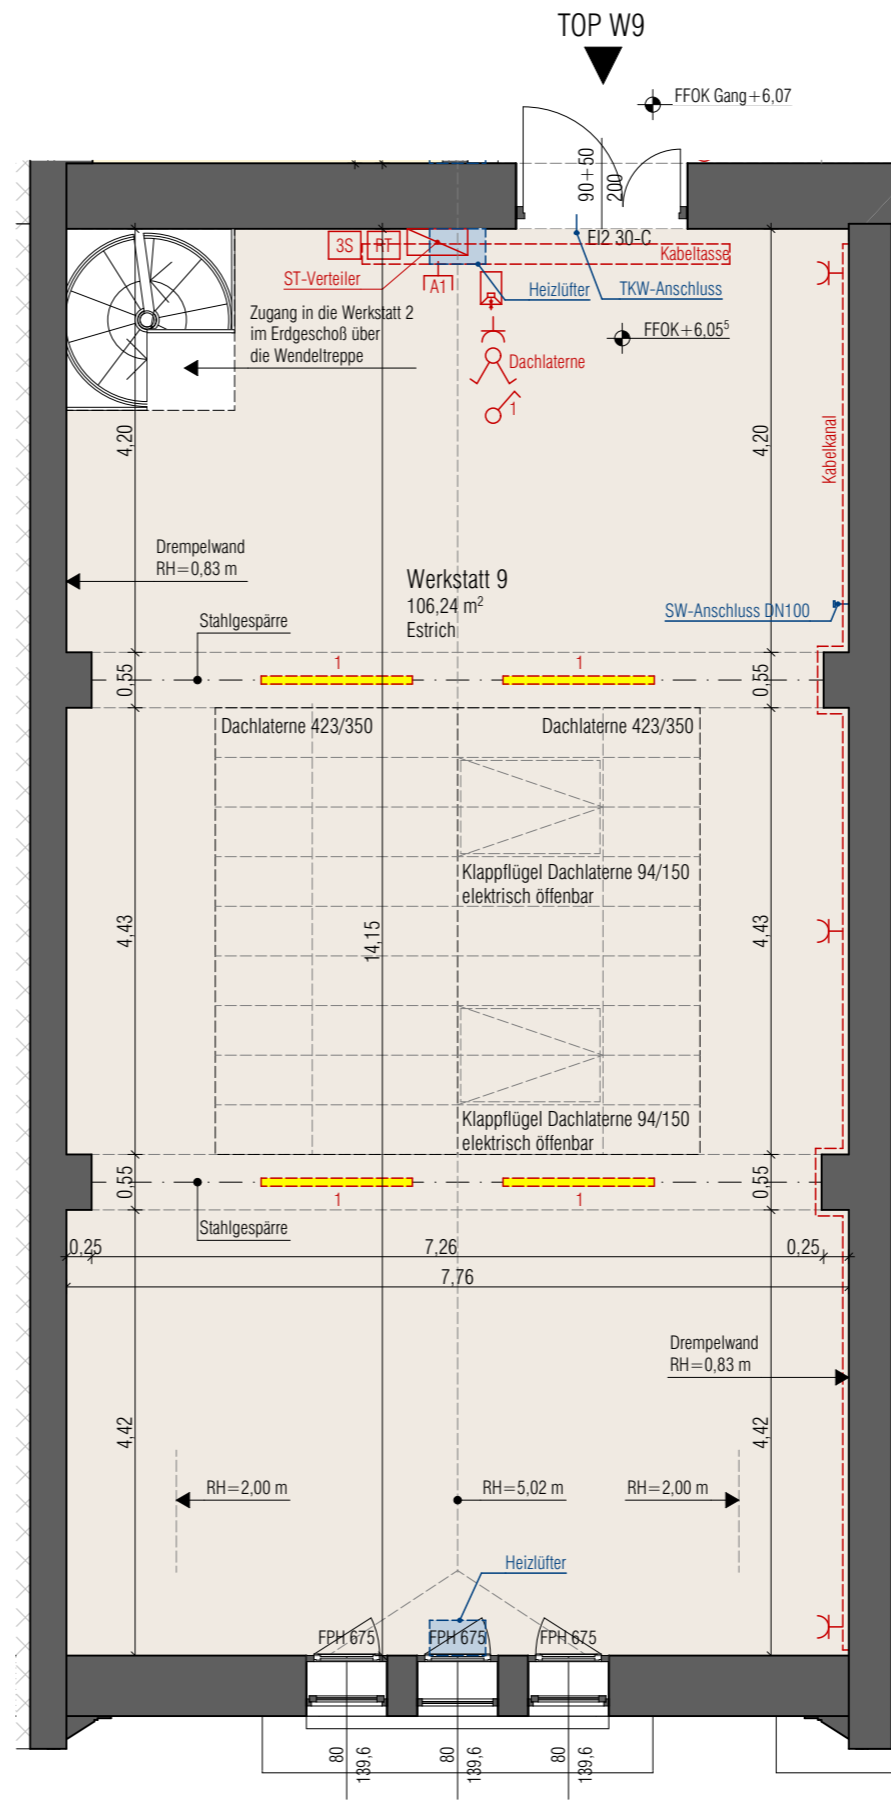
TOP W9

FFOK Gang +6,07

90+50
200

EI2 30-C

3S
RT
A1

Kabeltasse

ST-Verteiler

Heizlüfter

TKW-Anschluss

FFOK +6,05$^5$

Zugang in die Werkstatt 2 im Erdgeschoß über die Wendeltreppe

Dachlaterne

1

4,20

4,20

Kabelkanal

Drempelwand
RH=0,83 m

Werkstatt 9
106,24 m$^2$
Estrich

SW-Anschluss DN100

Stahlgespärre

1
1

0,55
0,55

Dachlaterne 423/350
Dachlaterne 423/350

Klappflügel Dachlaterne 94/150
elektrisch öffenbar

4,43
14,15
4,43

Klappflügel Dachlaterne 94/150
elektrisch öffenbar

0,55
0,55

1
1

Stahlgespärre

0,25
7,26
0,25
7,76

Drempelwand
RH=0,83 m

4,42
4,42

RH=2,00 m
RH=5,02 m
RH=2,00 m

Heizlüfter

FPH 675
FPH 675
FPH 675

80
139,6
80
139,6
80
139,6